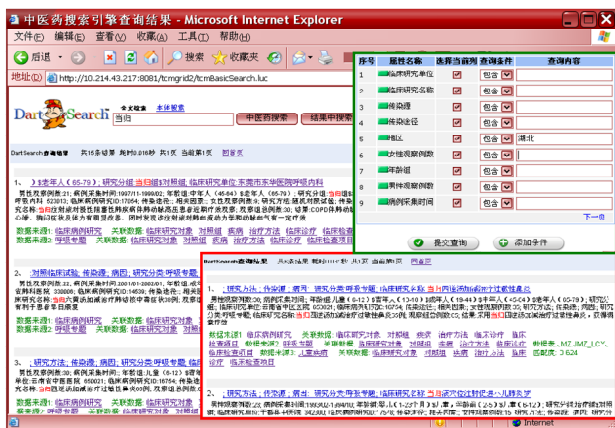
中医药搜索引擎查询结果 - Microsoft Internet Explorer

文件(F) 编辑(E) 查看(V) 收藏(A) 工具(T) 帮助(H)

后退 搜索 收藏夹

地址(D) http://10.214.43.217:8081/tcmgrid2/tcmBasicSearch.luc

DartSearch

全文检索 本地搜索

当归

中医药搜索 结果中搜索

DartSearch查询结果 共16条结果 耗时0.016秒 共1页 当前1页 回首页

1. ...3.老年人（65-79）: 研究分组 当归四逆汤加减治疗...

| 序号 | 属性名称 | 选择当前列 | 查询条件 | 查询内容 |
|---|---|---|---|---|
| 1 | 临床研究单位 |  | 包含 |  |
| 2 | 临床研究名称 |  | 包含 |  |
| 3 | 传染源 |  | 包含 |  |
| 4 | 传染途径 |  | 包含 |  |
| 5 | 地区 |  | 包含 | 湖北 |
| 6 | 纳入观察例数 |  | 包含 |  |
| 7 | 年龄组 |  | 包含 |  |
| 8 | 累计观察例数 |  | 包含 |  |
| 9 | 病例采集时间 |  | 包含 |  |

下一页

提交查询 添加条件

数据来源1: 临床病例研究 关联数据: 临床研究对象 对照组 疾病 治疗方法 临床诊疗 临床检查

2. ...对照组临床试验; 传染源; 病因; 研究分类 呼吸专题...

DartSearch查询结果 共1条结果 耗时0.016秒 共1页 当前1页 回首页

1. ...研究方法: 传染源: 病因: 研究分类 呼吸专题: 临床研究名称 当归四逆汤加减治疗过敏性鼻炎

数据来源1: 临床病例研究 关联数据: 临床研究对象 对照组 疾病 治疗方法 临床诊疗 临床检查 临床检查项目 数据来源2: 儿童疾病 关联数据: 临床研究对象 对照组 治疗 诊疗 临床 回顾度: 3.624

2. ...研究方法: 传染源: 病因: 研究分类 呼吸专题: 临床研究名称 当归四逆汤加减治疗...

3. ...研究方法: 传染源: 病因: 研究分类 呼吸专题...

Internet